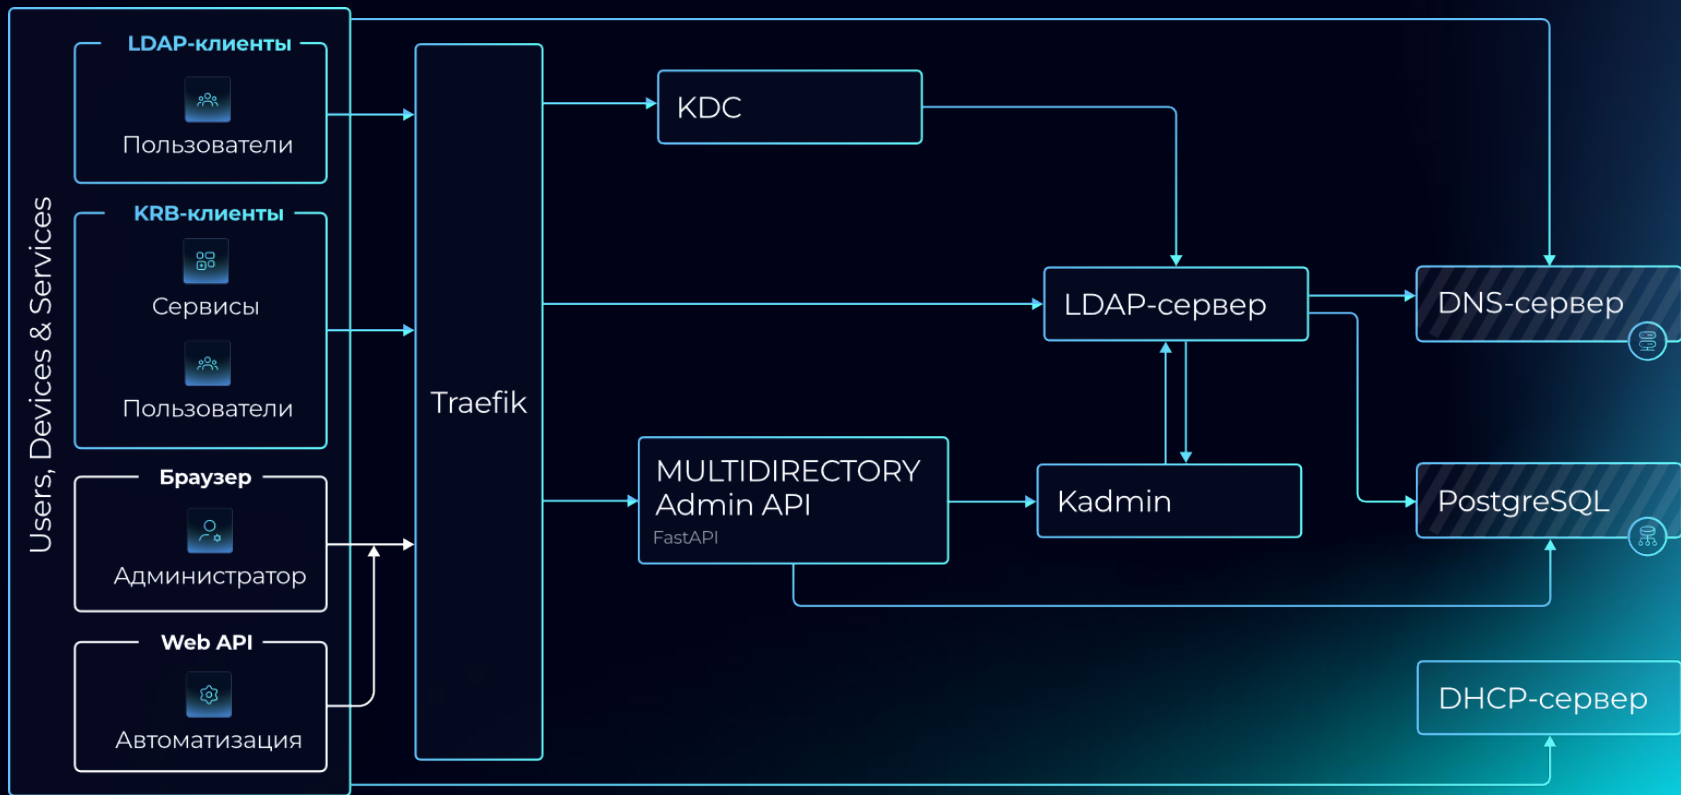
Users, Devices & Services

LDAP-клиенты

Пользователи

KRB-клиенты

Сервисы

Пользователи

Браузер

Администратор

Web API

Автоматизация

Traefik

KDC

LDAP-сервер

DNS-сервер

MULTIDIRECTORY Admin API

FastAPI

Kadmin

PostgreSQL

DHCP-сервер